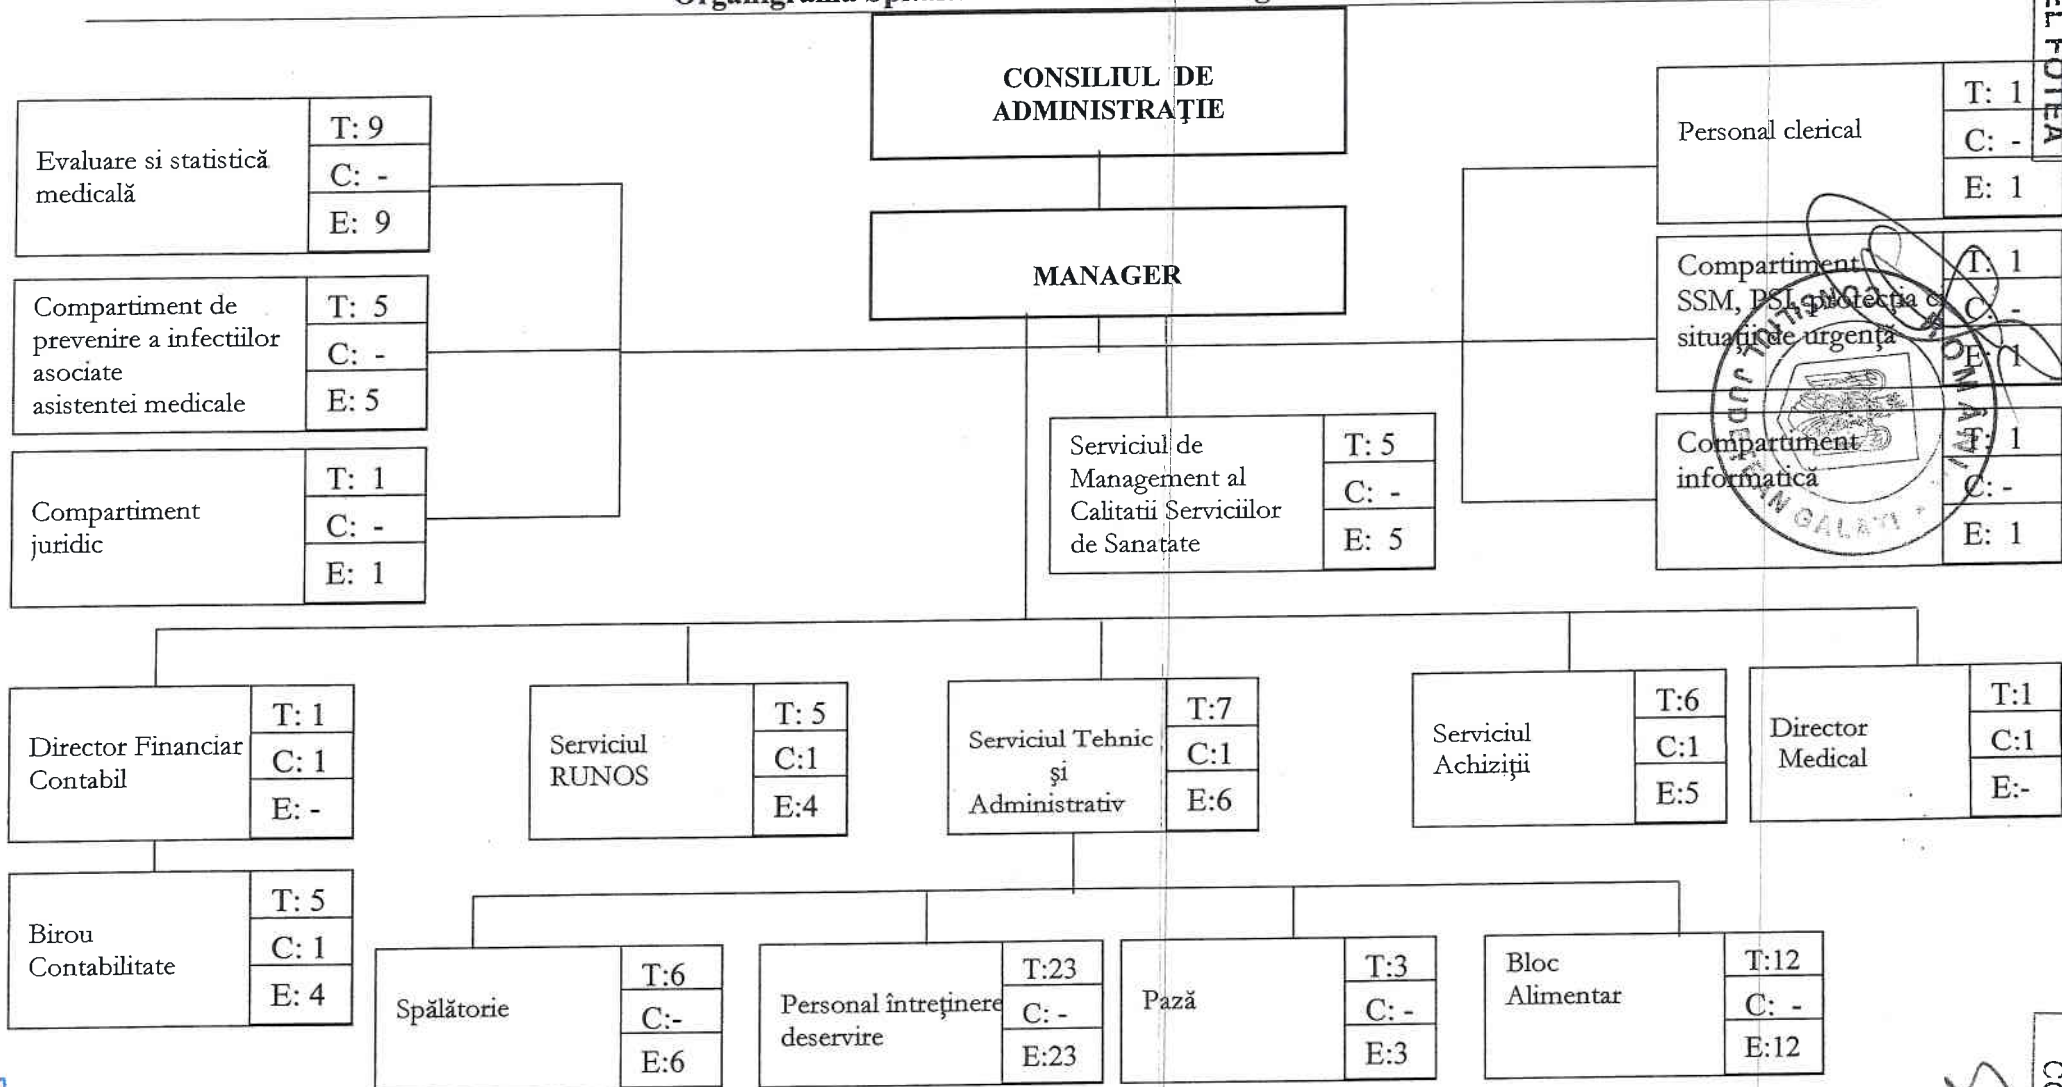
Organigrama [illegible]

CONSILIUL DE ADMINISTRAŢIE

MANAGER

| Evaluare si statistică medicală | T: 9 |
|---|---|
| | C: - |
| | E: 9 |

| Compartiment de prevenire a infectiilor asociate asistentei medicale | T: 5 |
|---|---|
| | C: - |
| | E: 5 |

| Compartiment juridic | T: 1 |
|---|---|
| | C: - |
| | E: 1 |

| Serviciul de Management al Calitatii Serviciilor de Sanatate | T: 5 |
|---|---|
| | C: - |
| | E: 5 |

| Personal clerical | T: 1 |
|---|---|
| | C: - |
| | E: 1 |

| Compartiment SSM, PSI, protecţia şi situaţii de urgenţă | T: 1 |
|---|---|
| | C: - |
| | E: 1 |

| Compartiment informatică | T: 1 |
|---|---|
| | C: - |
| | E: 1 |

| Director Financiar Contabil | T: 1 |
|---|---|
| | C: 1 |
| | E: - |

| Birou Contabilitate | T: 5 |
|---|---|
| | C: 1 |
| | E: 4 |

| Serviciul RUNOS | T: 5 |
|---|---|
| | C:1 |
| | E:4 |

| Serviciul Tehnic şi Administrativ | T:7 |
|---|---|
| | C:1 |
| | E:6 |

| Serviciul Achiziţii | T:6 |
|---|---|
| | C:1 |
| | E:5 |

| Director Medical | T:1 |
|---|---|
| | C:1 |
| | E:- |

| Spălătorie | T:6 |
|---|---|
| | C:- |
| | E:6 |

| Personal întreţinere deservire | T:23 |
|---|---|
| | C: - |
| | E:23 |

| Pază | T:3 |
|---|---|
| | C: - |
| | E:3 |

| Bloc Alimentar | T:12 |
|---|---|
| | C: - |
| | E:12 |

JUDEŢEAN GALAŢI ROMÂNIA

EL POTEA